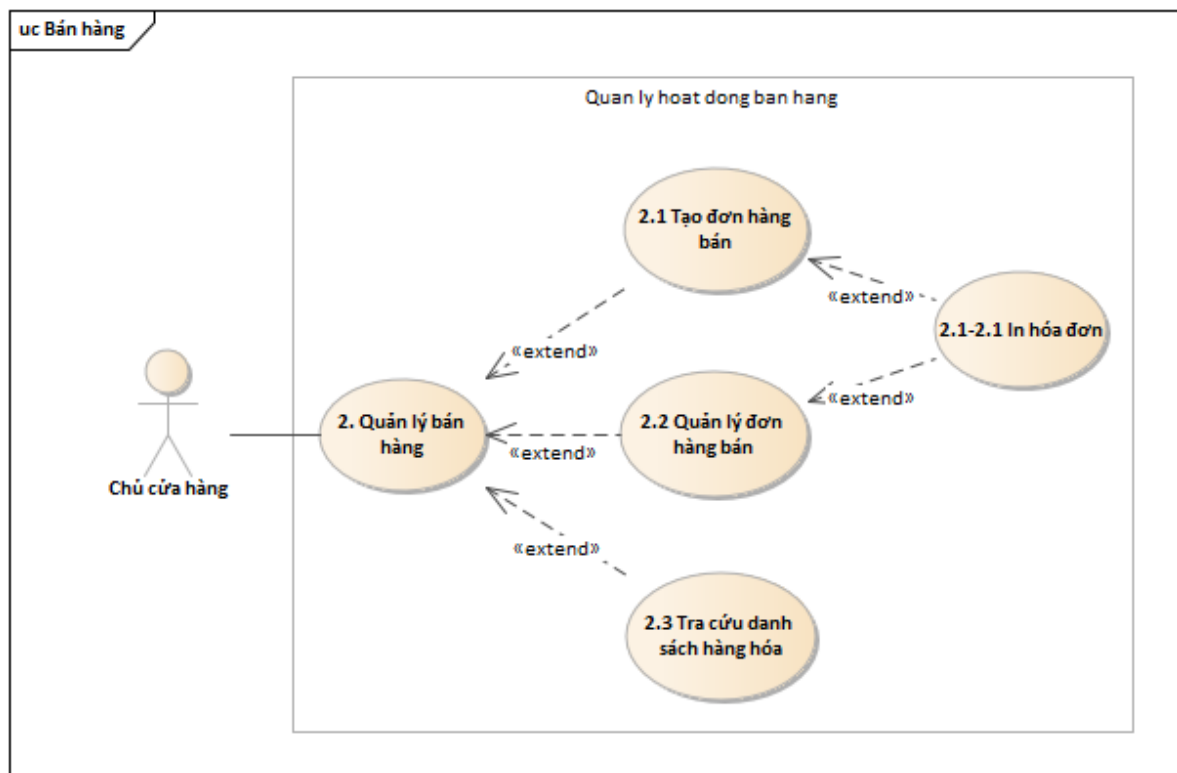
uc Bán hàng

Quan ly hoat dong ban hang

2.1 Tạo đơn hàng bán

«extend»

2.1-2.1 In hóa đơn

«extend»

«extend»

2. Quản lý bán hàng

2.2 Quản lý đơn hàng bán

«extend»

Chủ cửa hàng

«extend»

2.3 Tra cứu danh sách hàng hóa